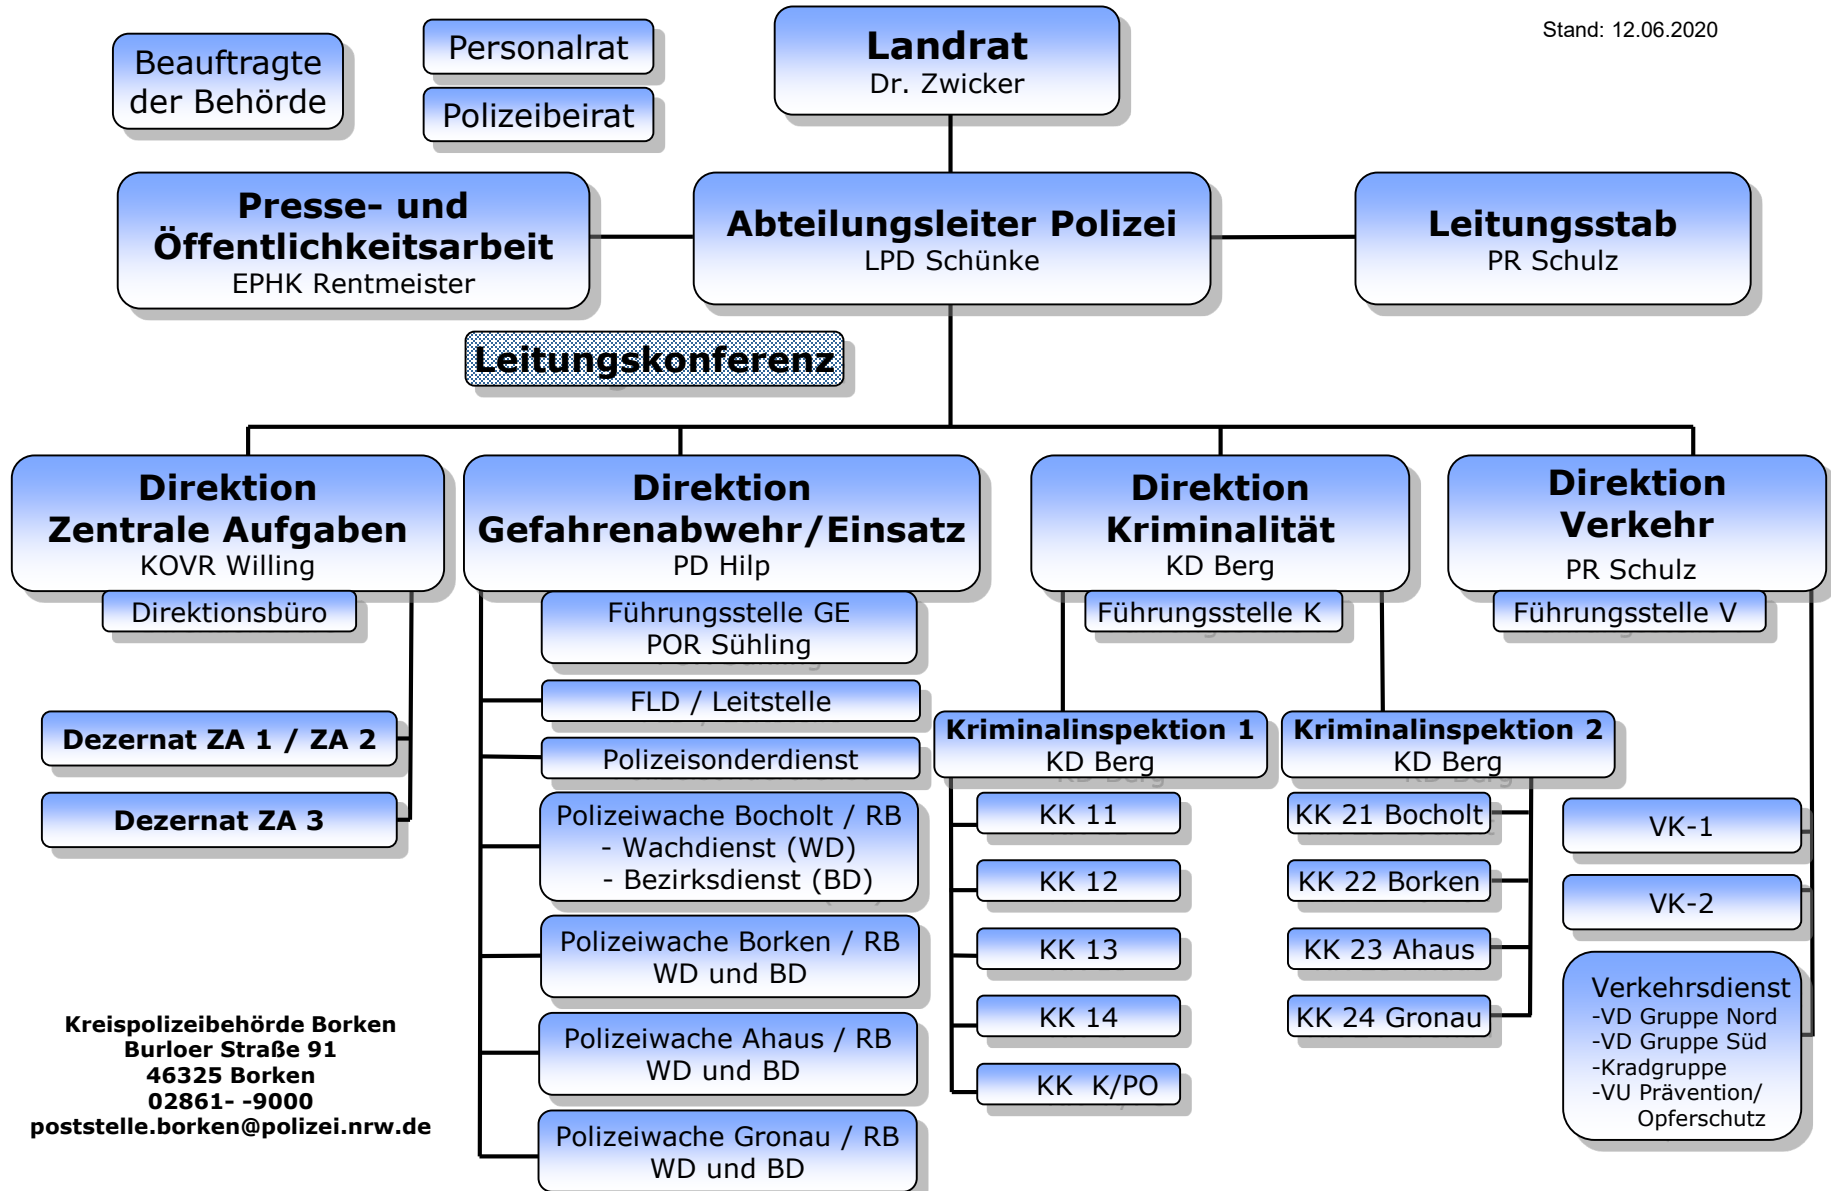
Stand: 12.06.2020

Beauftragte der Behörde

Personalrat

Polizeibeirat

**Landrat**
Dr. Zwicker

**Presse- und Öffentlichkeitsarbeit**
EPHK Rentmeister

**Abteilungsleiter Polizei**
LPD Schünke

**Leitungsstab**
PR Schulz

**Leitungskonferenz**

**Direktion Zentrale Aufgaben**
KOVR Willing

Direktionsbüro

**Dezernat ZA 1 / ZA 2**

**Dezernat ZA 3**

**Direktion Gefahrenabwehr/Einsatz**
PD Hilp

Führungsstelle GE
POR Sühling

FLD / Leitstelle

Polizeisonderdienst

Polizeiwache Bocholt / RB
- Wachdienst (WD)
- Bezirksdienst (BD)

Polizeiwache Borken / RB
WD und BD

Polizeiwache Ahaus / RB
WD und BD

Polizeiwache Gronau / RB
WD und BD

**Direktion Kriminalität**
KD Berg

Führungsstelle K

**Kriminalinspektion 1**
KD Berg

KK 11

KK 12

KK 13

KK 14

KK K/PO

**Kriminalinspektion 2**
KD Berg

KK 21 Bocholt

KK 22 Borken

KK 23 Ahaus

KK 24 Gronau

**Direktion Verkehr**
PR Schulz

Führungsstelle V

VK-1

VK-2

Verkehrsdienst
-VD Gruppe Nord
-VD Gruppe Süd
-Kradgruppe
-VU Prävention/ Opferschutz

**Kreispolizeibehörde Borken**
**Burloer Straße 91**
**46325 Borken**
**02861- -9000**
**poststelle.borken@polizei.nrw.de**